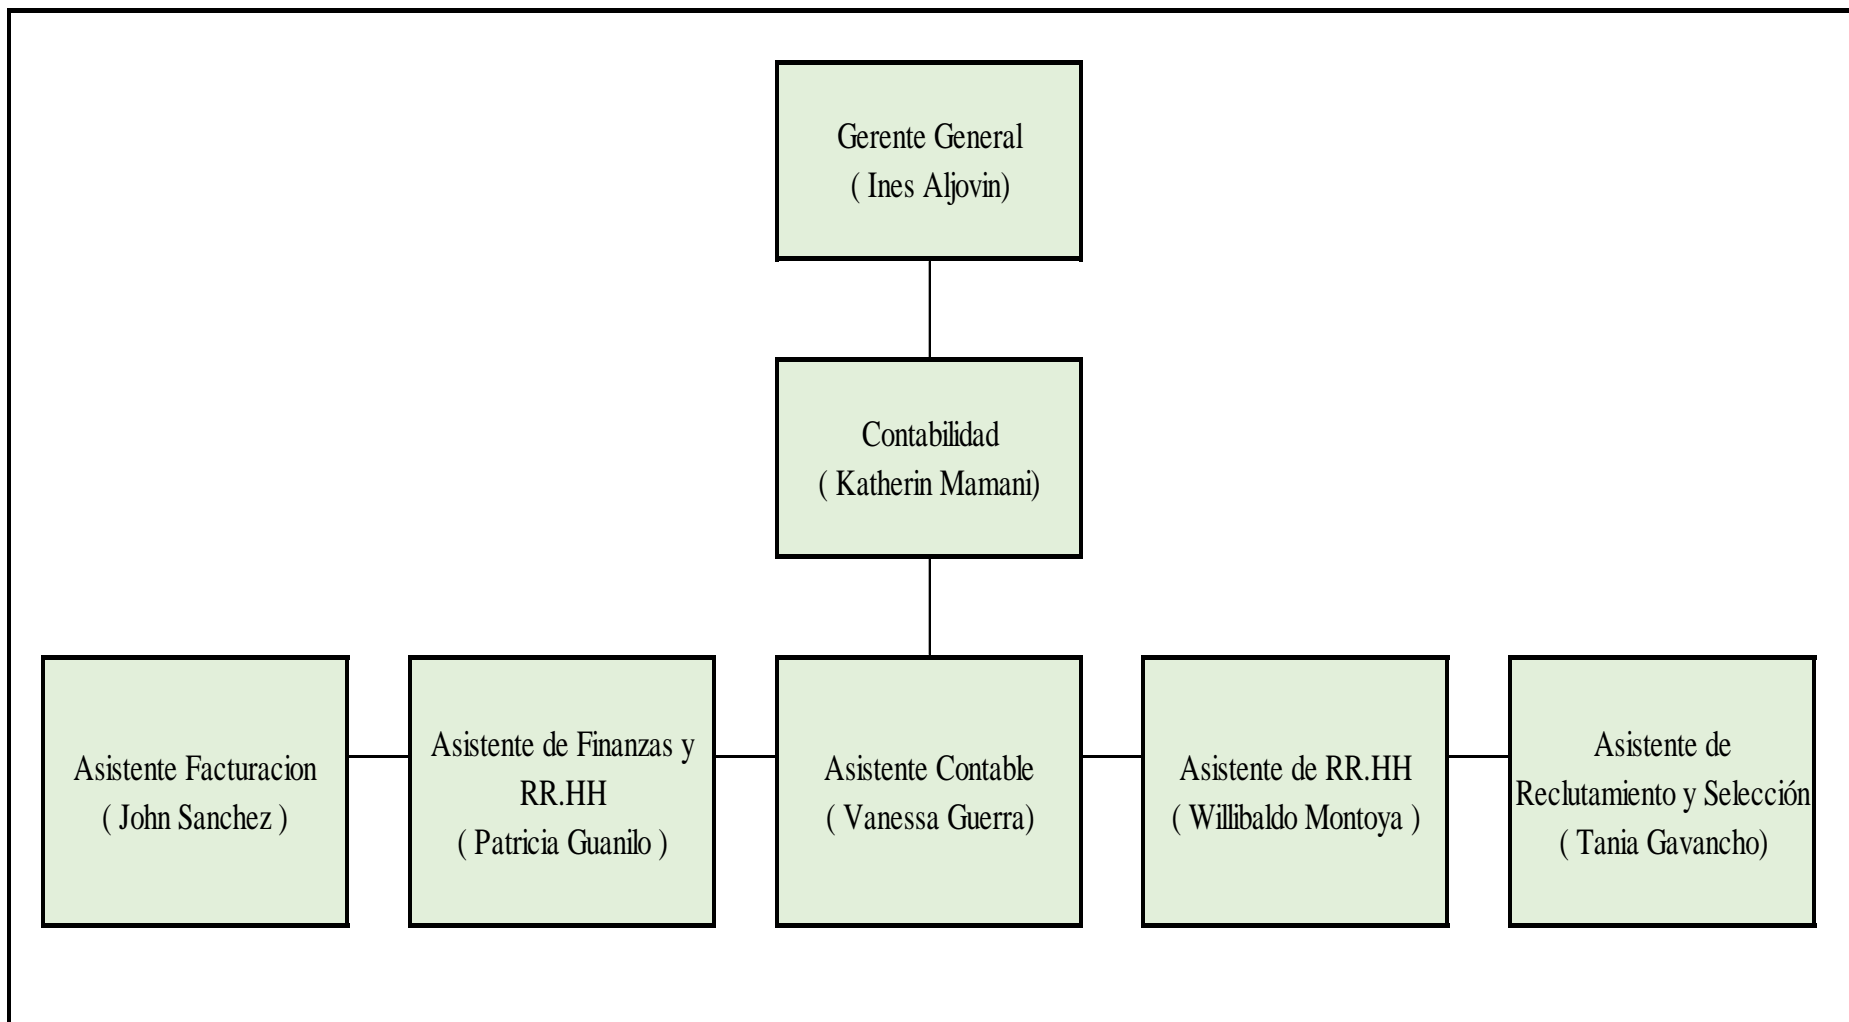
Gerente General
( Ines Aljovin)

Contabilidad
( Katherin Mamani)

Asistente Facturacion
( John Sanchez )

Asistente de Finanzas y RR.HH
( Patricia Guanilo )

Asistente Contable
( Vanessa Guerra)

Asistente de RR.HH
( Willibaldo Montoya )

Asistente de Reclutamiento y Selección
( Tania Gavancho)